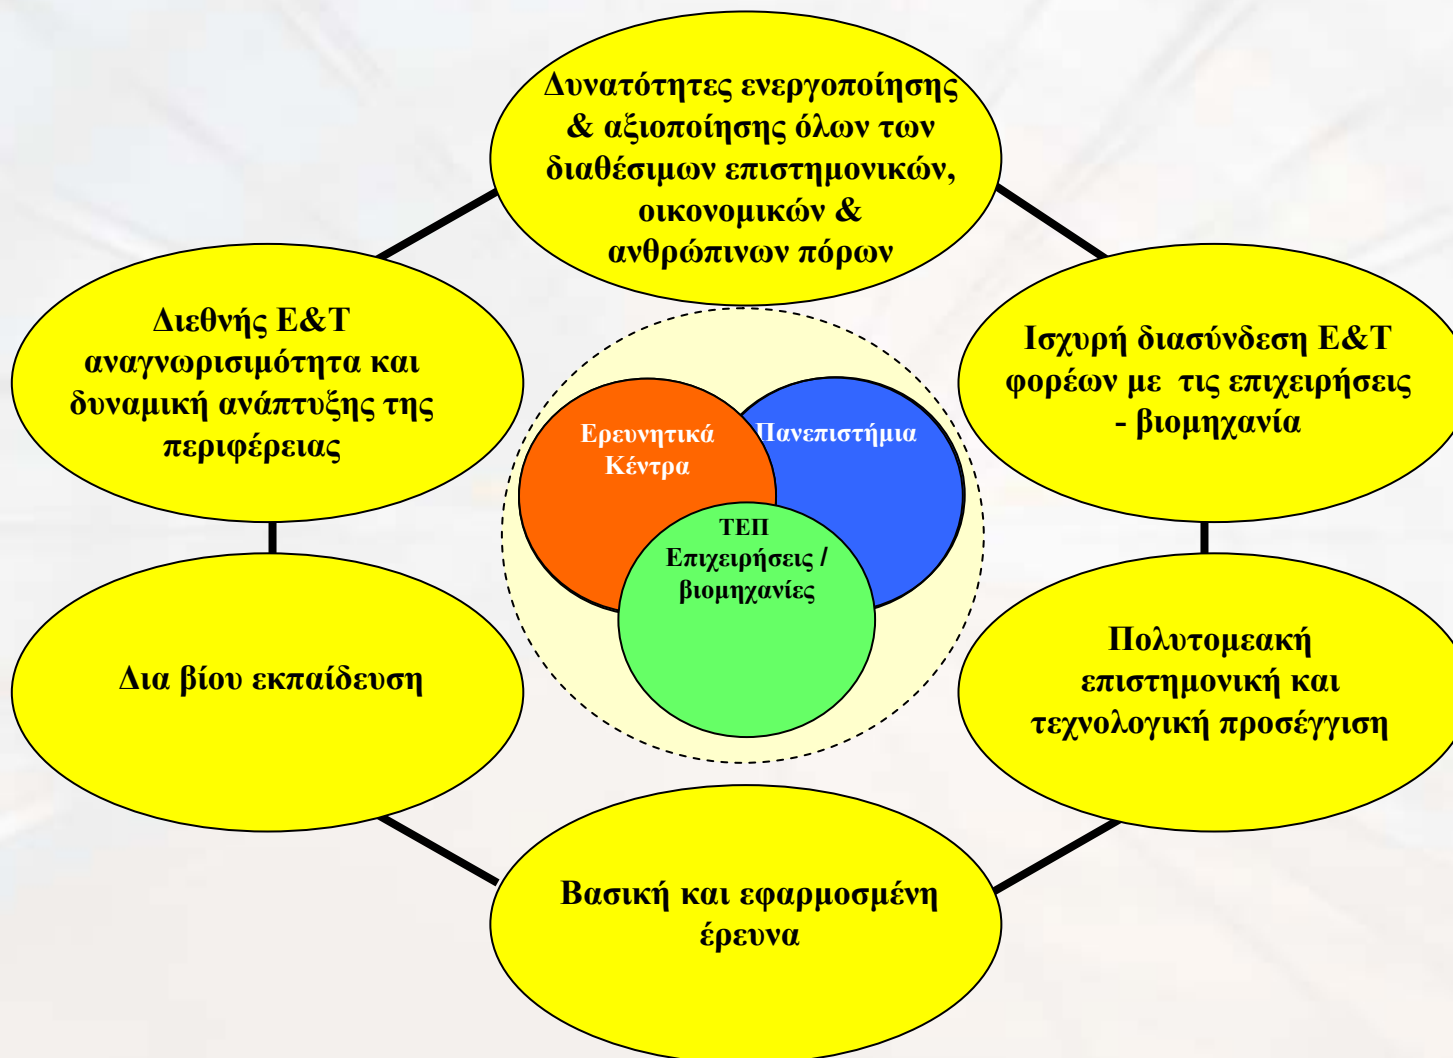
Δυνατότητες ενεργοποίησης & αξιοποίησης όλων των διαθέσιμων επιστημονικών, οικονομικών & ανθρώπινων πόρων

Ισχυρή διασύνδεση Ε&Τ φορέων με τις επιχειρήσεις - βιομηχανία

Πολυτομεακή επιστημονική και τεχνολογική προσέγγιση

Βασική και εφαρμοσμένη έρευνα

Δια βίου εκπαίδευση

Διεθνής Ε&Τ αναγνωρισιμότητα και δυναμική ανάπτυξης της περιφέρειας

Ερευνητικά Κέντρα

Πανεπιστήμια

ΤΕΠ Επιχειρήσεις / βιομηχανίες